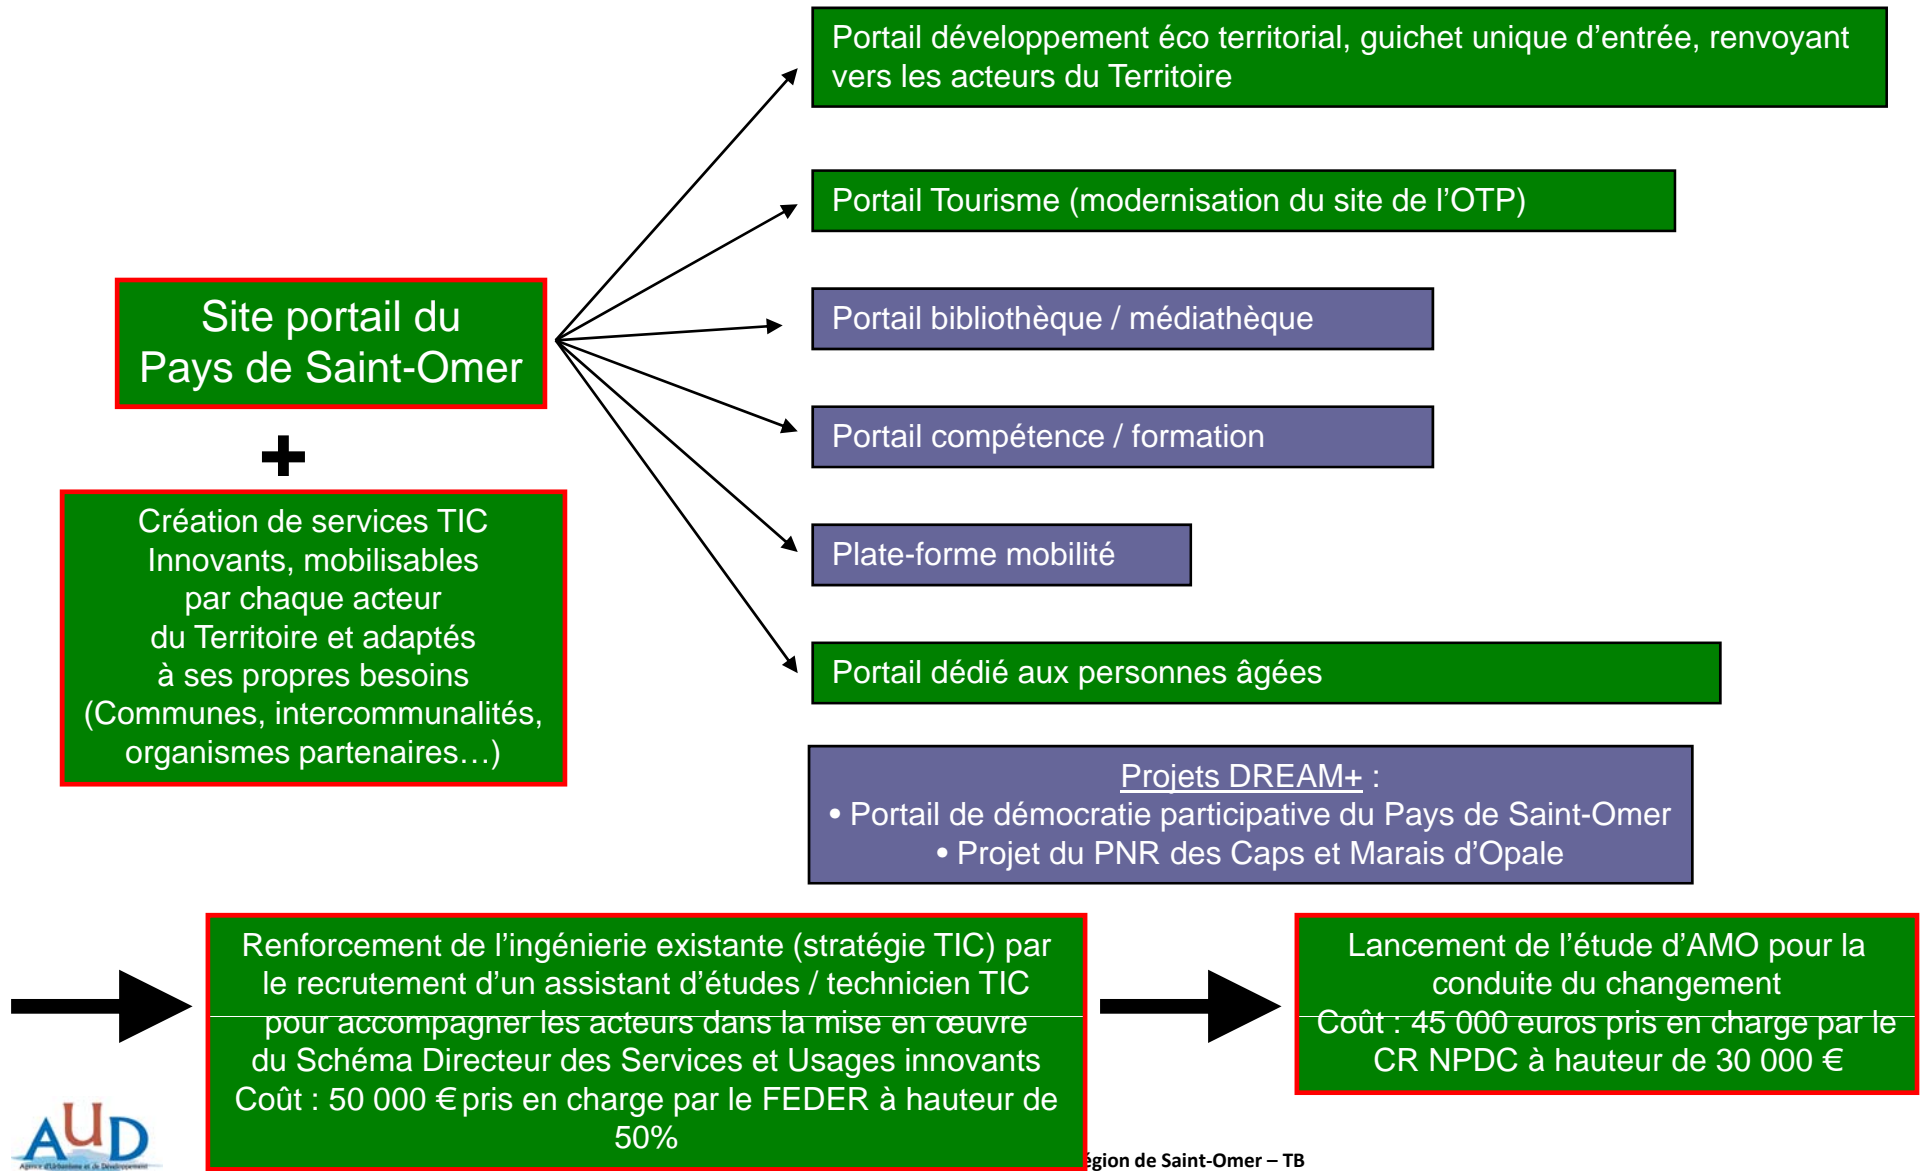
Portail développement éco territorial, guichet unique d'entrée, renvoyant vers les acteurs du Territoire

Portail Tourisme (modernisation du site de l'OTP)

Portail bibliothèque / médiathèque

Portail compétence / formation

Plate-forme mobilité

Portail dédié aux personnes âgées

Projets DREAM+ :
• Portail de démocratie participative du Pays de Saint-Omer
• Projet du PNR des Caps et Marais d'Opale

Site portail du Pays de Saint-Omer

+

Création de services TIC Innovants, mobilisables par chaque acteur du Territoire et adaptés à ses propres besoins (Communes, intercommunalités, organismes partenaires…)

Renforcement de l'ingénierie existante (stratégie TIC) par le recrutement d'un assistant d'études / technicien TIC pour accompagner les acteurs dans la mise en œuvre du Schéma Directeur des Services et Usages innovants
Coût : 50 000 € pris en charge par le FEDER à hauteur de 50%

Lancement de l'étude d'AMO pour la conduite du changement
Coût : 45 000 euros pris en charge par le CR NPDC à hauteur de 30 000 €

AUD
Agence d'Urbanisme et de Développement

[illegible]égion de Saint-Omer – TB